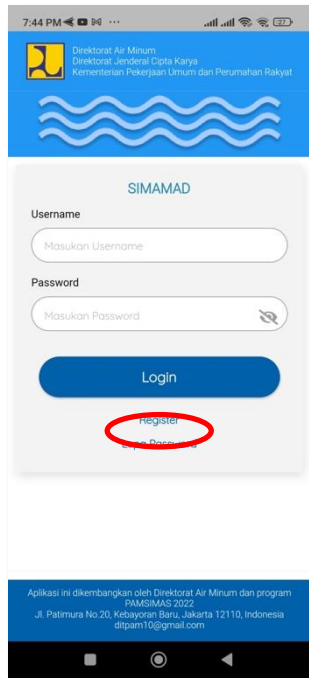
7:44 PM ··· 27

Direktorat Air Minum
Direktorat Jenderal Cipta Karya
Kementerian Pekerjaan Umum dan Perumahan Rakyat

SIMAMAD

Username

Masukan Username

Password

Masukan Password

Login

Register

Lupa Password

Aplikasi ini dikembangkan oleh Direktorat Air Minum dan program PAMSIMAS 2022
Jl. Patimura No.20, Kebayoran Baru, Jakarta 12110, Indonesia
ditpam10@gmail.com